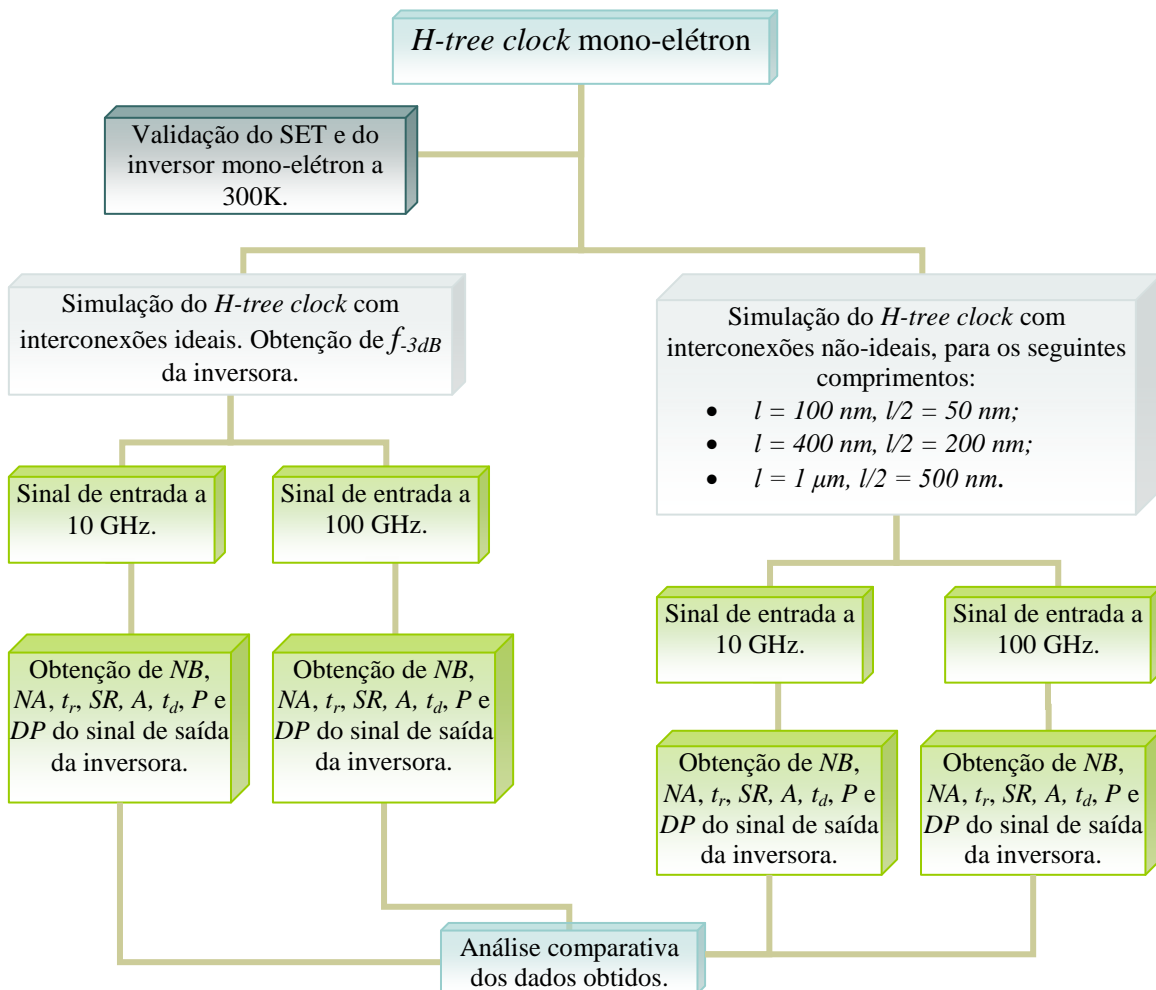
H-tree clock mono-elétron

Validação do SET e do inversor mono-elétron a 300K.

Simulação do H-tree clock com interconexões ideais. Obtenção de $f_{-3dB}$ da inversora.

Simulação do H-tree clock com interconexões não-ideais, para os seguintes comprimentos:
- $l = 100$ nm, $l/2 = 50$ nm;
- $l = 400$ nm, $l/2 = 200$ nm;
- $l = 1$ μm, $l/2 = 500$ nm.

Sinal de entrada a 10 GHz.

Sinal de entrada a 100 GHz.

Obtenção de NB, NA, $t_r$, SR, A, $t_d$, P e DP do sinal de saída da inversora.

Obtenção de NB, NA, $t_r$, SR, A, $t_d$, P e DP do sinal de saída da inversora.

Sinal de entrada a 10 GHz.

Sinal de entrada a 100 GHz.

Obtenção de NB, NA, $t_r$, SR, A, $t_d$, P e DP do sinal de saída da inversora.

Obtenção de NB, NA, $t_r$, SR, A, $t_d$, P e DP do sinal de saída da inversora.

Análise comparativa dos dados obtidos.